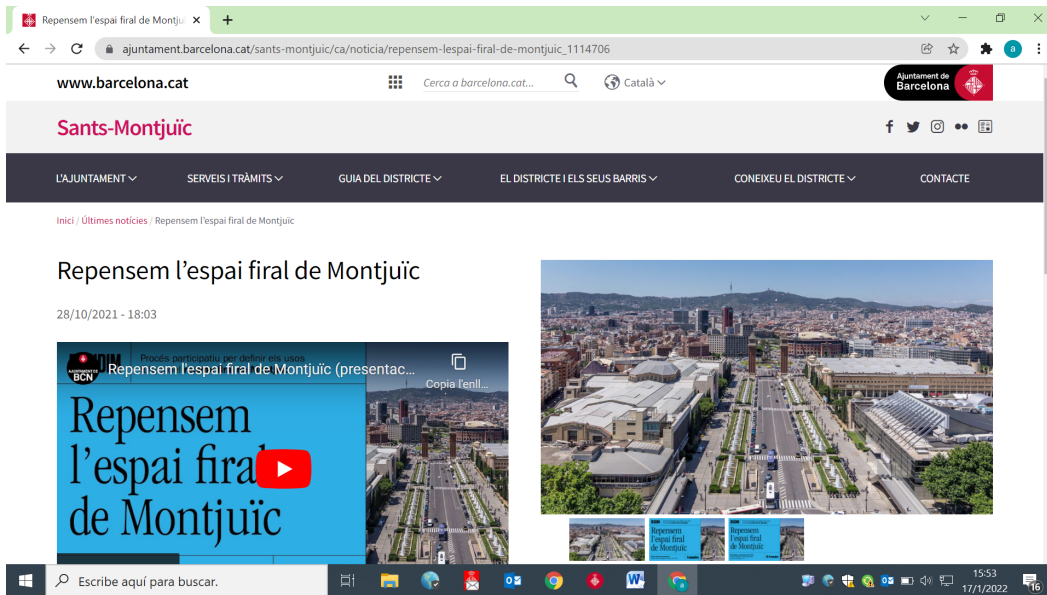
Repensem l'espai firal de Montju ×
+
ajuntament.barcelona.cat/sants-montjuic/ca/noticia/repensem-lespai-firal-de-montjuic_1114706

www.barcelona.cat
Cerca a barcelona.cat...
Català
Ajuntament de Barcelona

Sants-Montjuïc

L'AJUNTAMENT
SERVEIS I TRÀMITS
GUIA DEL DISTRICTE
EL DISTRICTE I ELS SEUS BARRIS
CONEIXEU EL DISTRICTE
CONTACTE

Inici / Últimes notícies / Repensem l'espai firal de Montjuïc

Repensem l'espai firal de Montjuïc

28/10/2021 - 18:03

Procés participatiu per definir els usos
Ajuntament de BCN
Repensem l'espai firal de Montjuïc (presentac...
Copia l'enll...
Repensem l'espai firal de Montjuïc

Repensem l'espai firal de Montjuïc
Repensem l'espai firal de Montjuïc

Escribe aquí para buscar.
15:53
17/1/2022
16